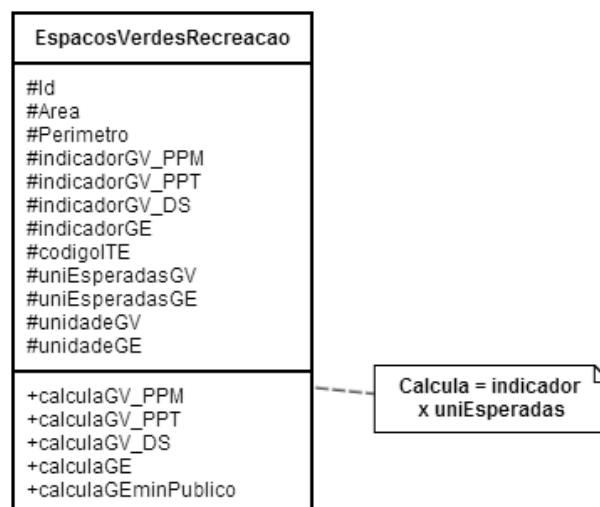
EspacosVerdesRecreacao

#Id
#Area
#Perimetro
#indicadorGV_PPM
#indicadorGV_PPT
#indicadorGV_DS
#indicadorGE
#codigoITE
#uniEsperadasGV
#uniEsperadasGE
#unidadeGV
#unidadeGE

+calculaGV_PPM
+calculaGV_PPT
+calculaGV_DS
+calculaGE
+calculaGEminPublico

Calcula = indicador x uniEsperadas